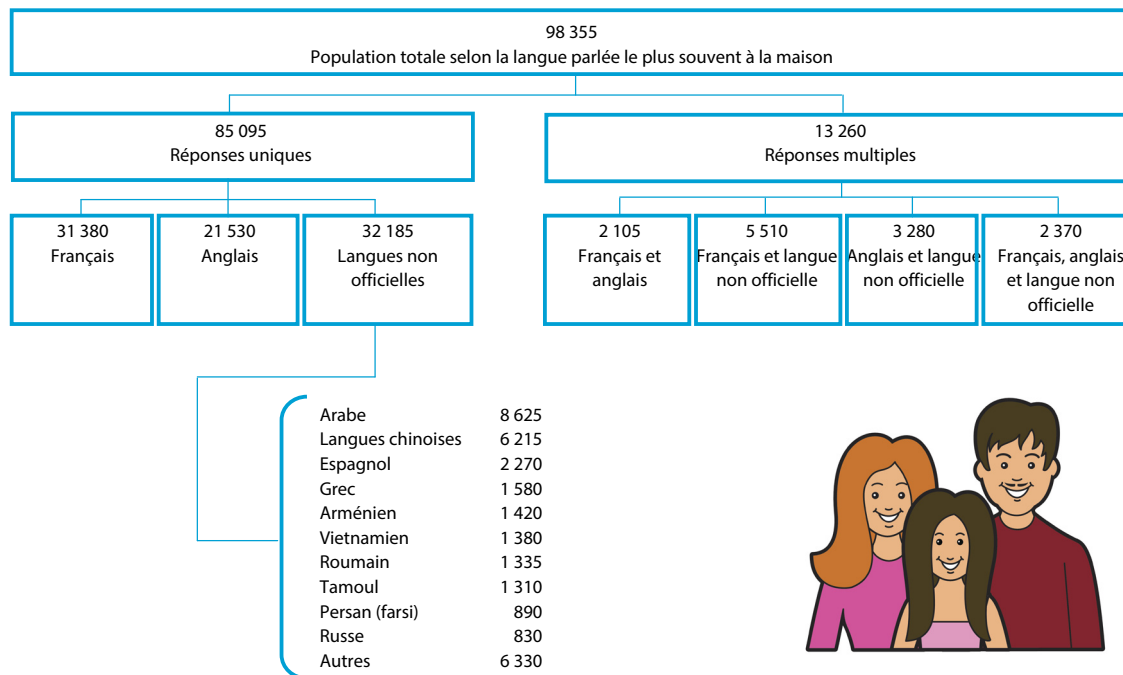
98 355
Population totale selon la langue parlée le plus souvent à la maison

85 095
Réponses uniques

13 260
Réponses multiples

31 380
Français

21 530
Anglais

32 185
Langues non officielles

2 105
Français et anglais

5 510
Français et langue non officielle

3 280
Anglais et langue non officielle

2 370
Français, anglais et langue non officielle

| | |
|---|---|
| Arabe | 8 625 |
| Langues chinoises | 6 215 |
| Espagnol | 2 270 |
| Grec | 1 580 |
| Arménien | 1 420 |
| Vietnamien | 1 380 |
| Roumain | 1 335 |
| Tamoul | 1 310 |
| Persan (farsi) | 890 |
| Russe | 830 |
| Autres | 6 330 |